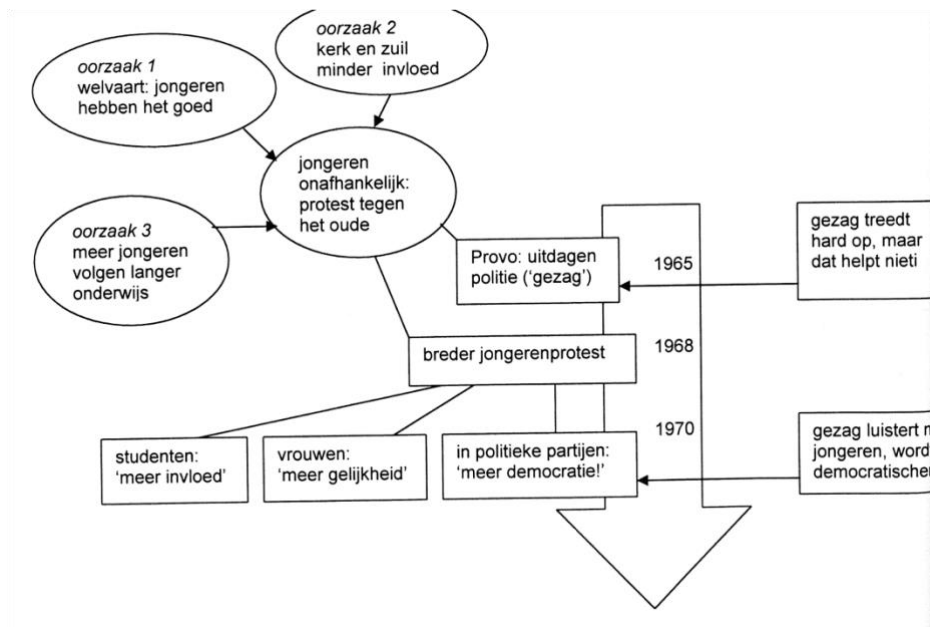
oorzaak 2
kerk en zuil
minder invloed

oorzaak 1
welvaart: jongeren hebben het goed

jongeren onafhankelijk: protest tegen het oude

oorzaak 3
meer jongeren volgen langer onderwijs

gezag treedt hard op, maar dat helpt nieti

Provo: uitdagen politie ('gezag')

1965

1968

breder jongerenprotest

1970

gezag luistert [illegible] jongeren, word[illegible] democratischer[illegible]

studenten: 'meer invloed'

vrouwen: 'meer gelijkheid'

in politieke partijen: 'meer democratie!'